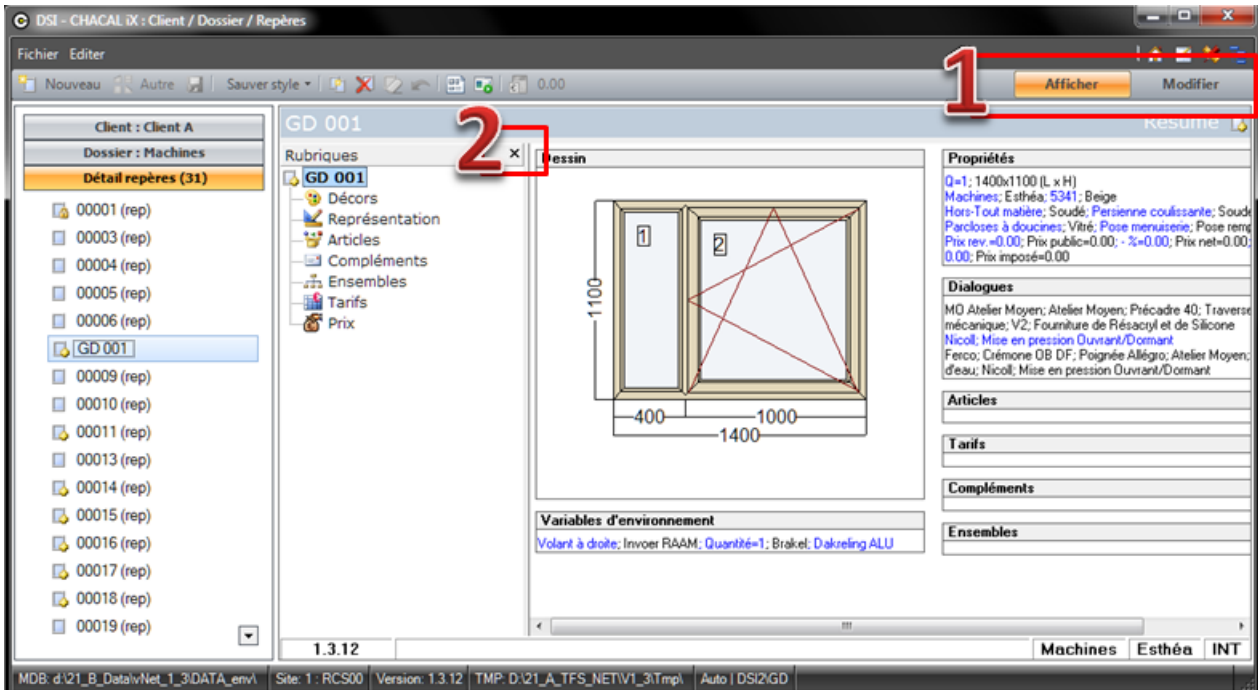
DSI - CHACAL iX : Client / Dossier / Repères

Fichier Editer

Nouveau Autre Sauver style 0.00

1

Afficher Modifier

Client : Client A
Dossier : Machines
Détail repères (31)

00001 (rep)
00003 (rep)
00004 (rep)
00005 (rep)
00006 (rep)
GD 001
00009 (rep)
00010 (rep)
00011 (rep)
00013 (rep)
00014 (rep)
00015 (rep)
00016 (rep)
00017 (rep)
00018 (rep)
00019 (rep)

GD 001

Résumé

2

Rubriques

GD 001
Décors
Représentation
Articles
Compléments
Ensembles
Tarifs
Prix

Dessin

1
2
1100
400
1000
1400

Variables d'environnement

Volant à droite; Invoer RAAM; Quantité=1; Brakel; Dakreling ALU

Propriétés

Q=1; 1400x1100 (L x H)
Machines; Esthéa; 5341; Beige
Hors-Tout matière; Soudé; Persienne coulissante; Soudé
Parcloses à doucines; Vitré; Pose menuiserie; Pose remp
Prix rev.=0.00; Prix public=0.00; - %=0.00; Prix net=0.00;
0.00; Prix imposé=0.00

Dialogues

MO Atelier Moyen; Atelier Moyen; Précadre 40; Traverse
mécanique; V2; Fourniture de Résacryl et de Silicone
Nicoll; Mise en pression Ouvrant/Dormant
Ferco; Crémone OB DF; Poignée Allégro; Atelier Moyen;
d'eau; Nicoll; Mise en pression Ouvrant/Dormant

Articles

Tarifs

Compléments

Ensembles

1.3.12

Machines Esthéa INT

MDB: d:\21_B_Data\vNet_1_3\DATA_env\ Site: 1 : RCS00 Version: 1.3.12 TMP: D:\21_A_TFS_NET\V1_3\Tmp\ Auto | DSI2\GD